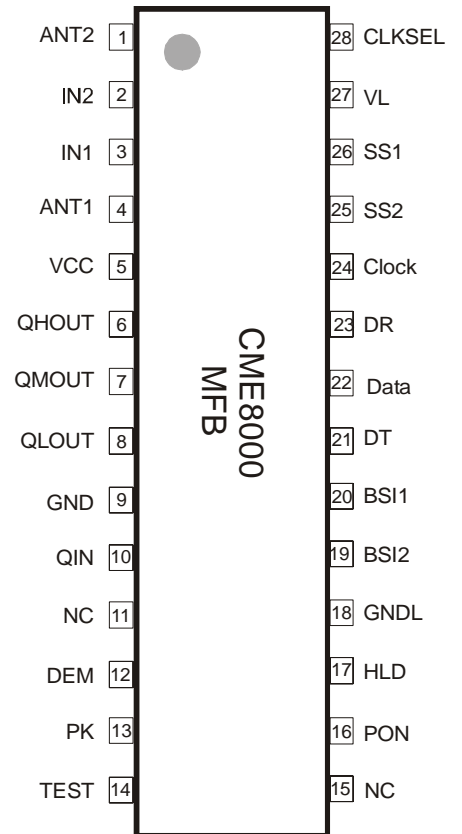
ANT2 1
IN2 2
IN1 3
ANT1 4
VCC 5
QHOUT 6
QMOUT 7
QLOUT 8
GND 9
QIN 10
NC 11
DEM 12
PK 13
TEST 14

CME8000
MFB

28 CLKSEL
27 VL
26 SS1
25 SS2
24 Clock
23 DR
22 Data
21 DT
20 BSI1
19 BSI2
18 GNDL
17 HLD
16 PON
15 NC